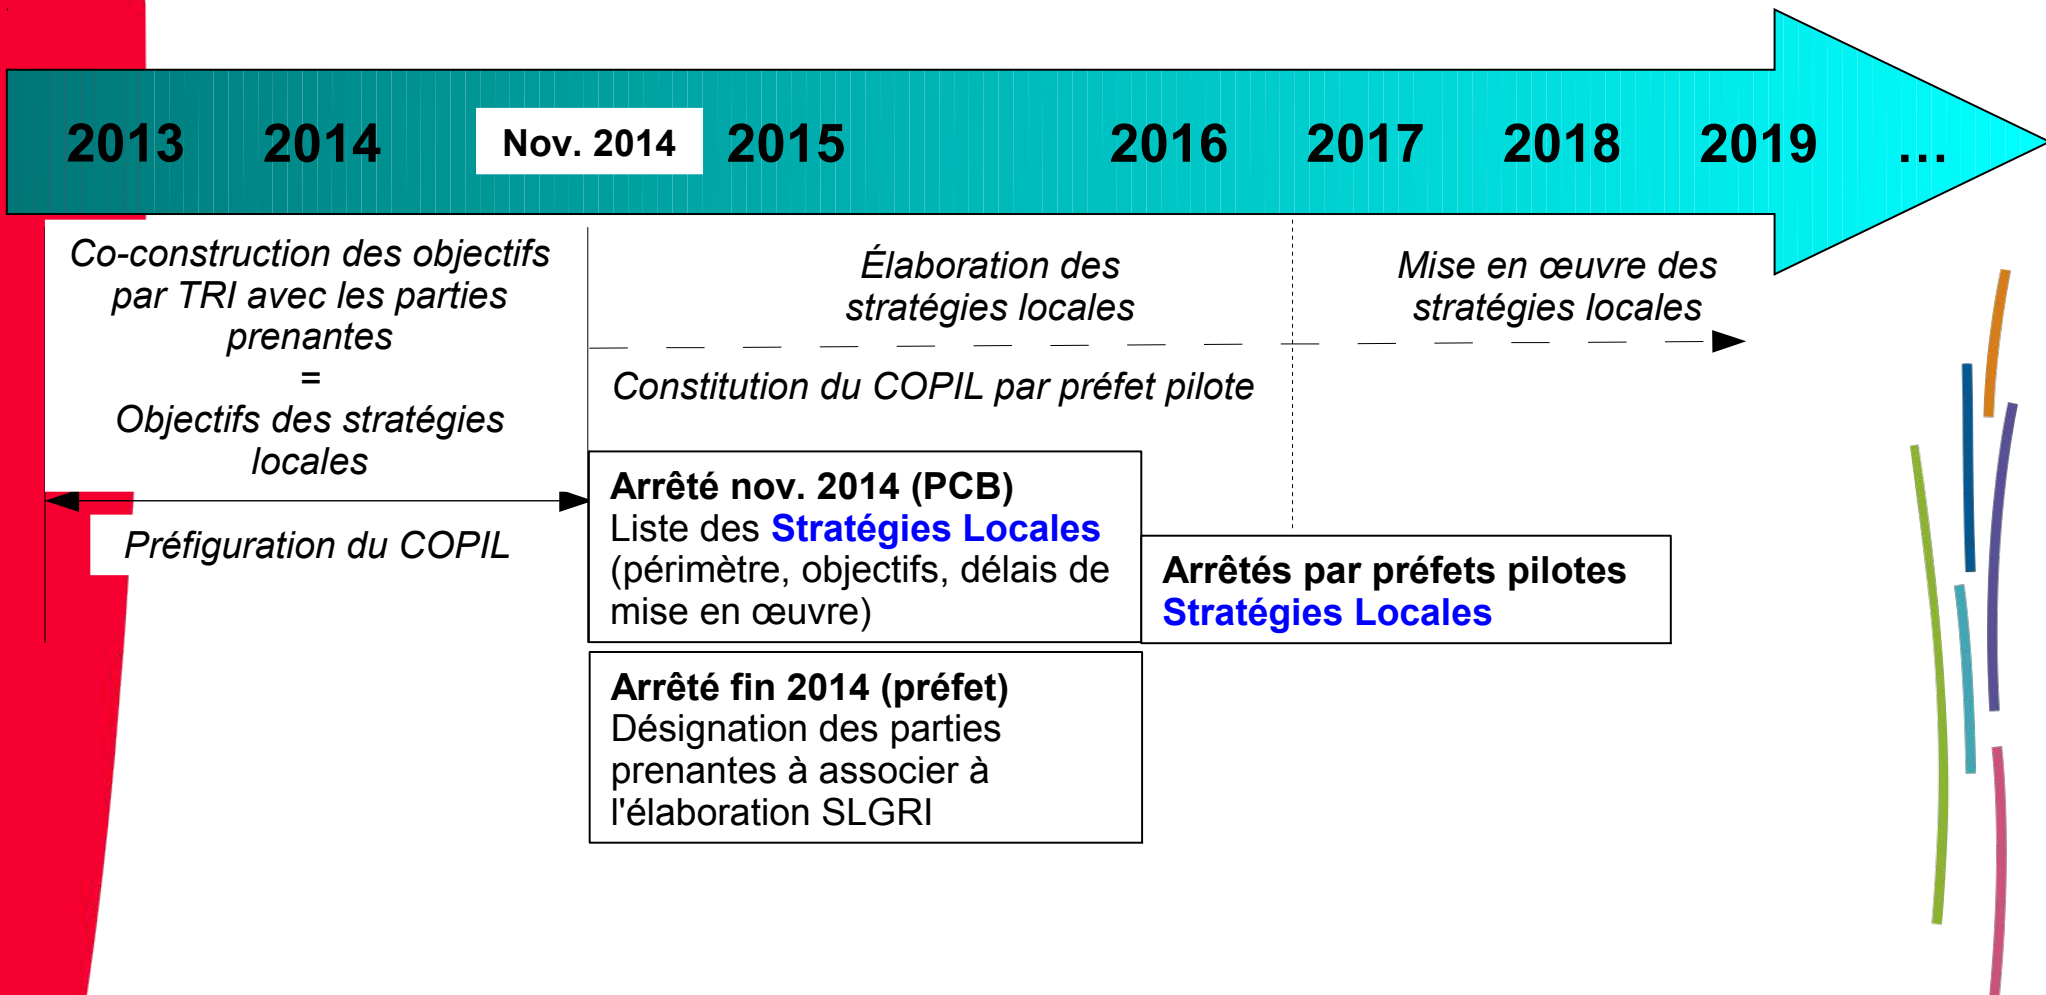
2013 2014 Nov. 2014 2015 2016 2017 2018 2019 ...

Co-construction des objectifs par TRI avec les parties prenantes
=
Objectifs des stratégies locales

Préfiguration du COPIL

Élaboration des stratégies locales

Mise en œuvre des stratégies locales

Constitution du COPIL par préfet pilote

**Arrêté nov. 2014 (PCB)**
Liste des **Stratégies Locales** (périmètre, objectifs, délais de mise en œuvre)

**Arrêtés par préfets pilotes**
**Stratégies Locales**

**Arrêté fin 2014 (préfet)**
Désignation des parties prenantes à associer à l'élaboration SLGRI